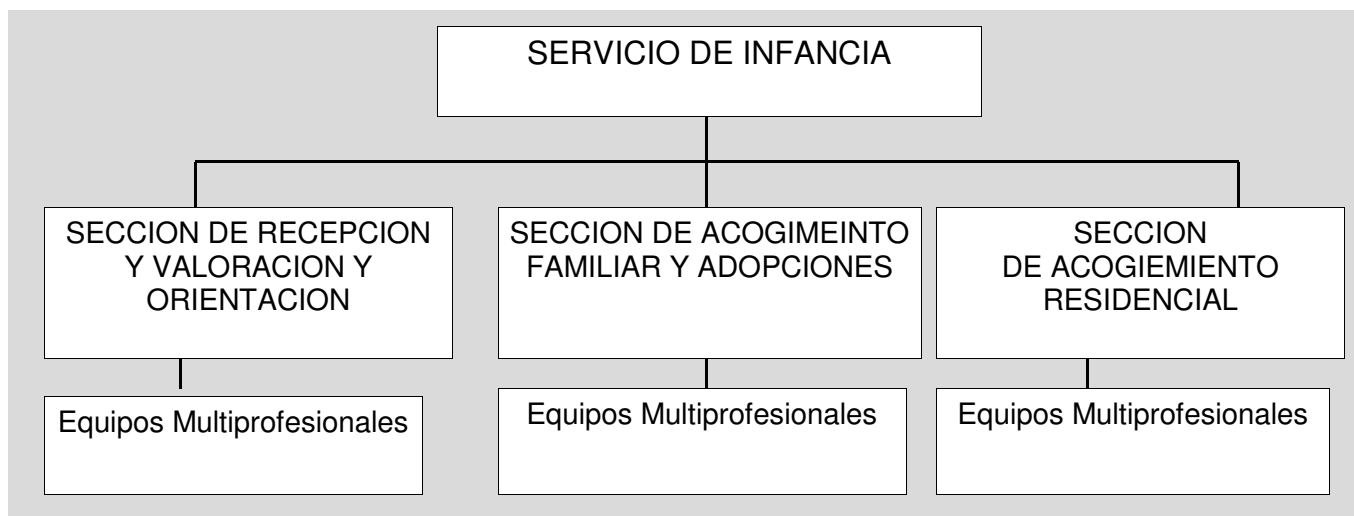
SERVICIO DE INFANCIA

SECCION DE RECEPCION Y VALORACION Y ORIENTACION

Equipos Multiprofesionales

SECCION DE ACOGIMEINTO FAMILIAR Y ADOPCIONES

Equipos Multiprofesionales

SECCION DE ACOGIEMIENTO RESIDENCIAL

Equipos Multiprofesionales